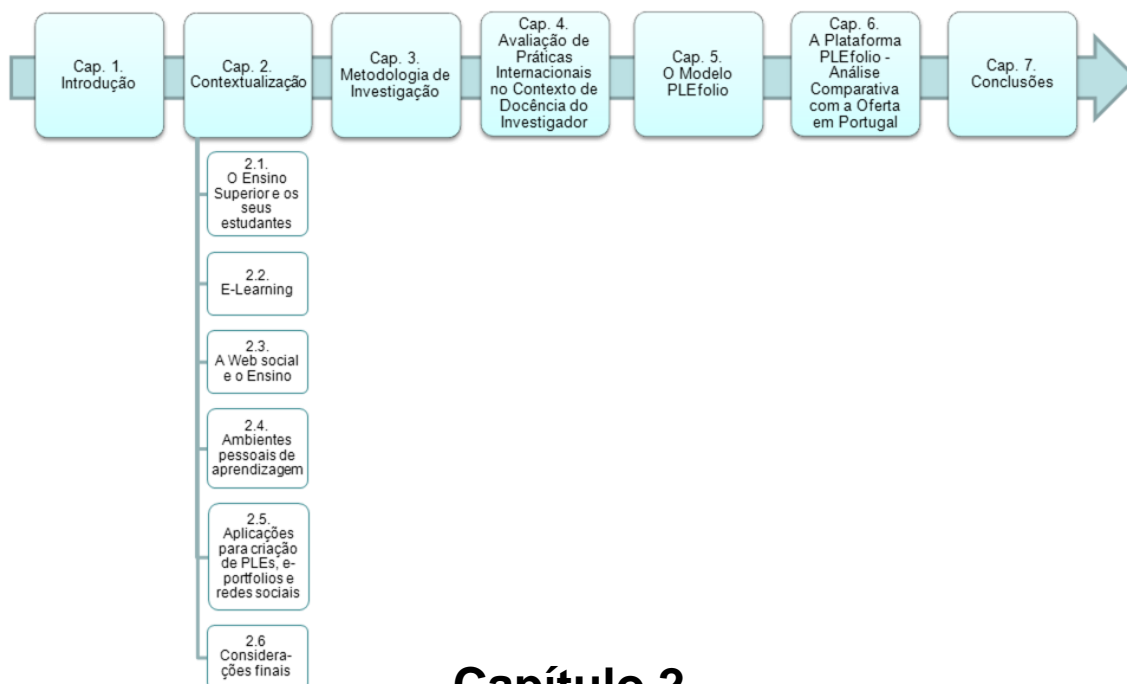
Cap. 1. Introdução

Cap. 2. Contextualização

Cap. 3. Metodologia de Investigação

Cap. 4. Avaliação de Práticas Internacionais no Contexto de Docência do Investigador

Cap. 5. O Modelo PLEfolio

Cap. 6. A Plataforma PLEfolio - Análise Comparativa com a Oferta em Portugal

Cap. 7. Conclusões

2.1. O Ensino Superior e os seus estudantes

2.2. E-Learning

2.3. A Web social e o Ensino

2.4. Ambientes pessoais de aprendizagem

2.5. Aplicações para criação de PLEs, e-portfolios e redes sociais

2.6 Considerações finais

Capítulo 2